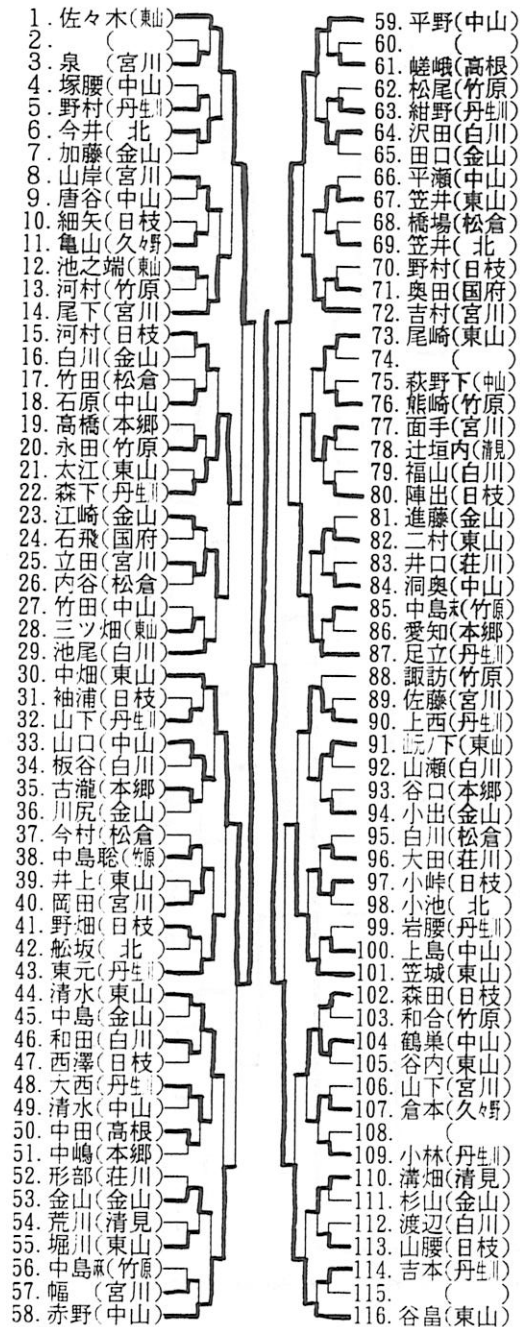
1. 佐々木(鵯)
2. ( )
3. 泉 (宮川)
4. 塚腰(中山)
5. 野村(丹生川)
6. 今井( 北 )
7. 加藤(金山)
8. 山岸(宮川)
9. 唐谷(中山)
10. 細矢(日枝)
11. 亀山(久々野)
12. 池之端(鵯)
13. 河村(竹原)
14. 尾下(宮川)
15. 河村(日枝)
16. 白川(金山)
17. 竹田(松倉)
18. 石原(中山)
19. 高橋(本郷)
20. 永田(竹原)
21. 太江(東山)
22. 森下(丹生川)
23. 江崎(金山)
24. 石飛(国府)
25. 立田(宮川)
26. 内谷(松倉)
27. 竹田(中山)
28. 三ツ畑(鵯)
29. 池尾(白川)
30. 中畑(東山)
31. 袖浦(日枝)
32. 山下(丹生川)
33. 山口(中山)
34. 板谷(白川)
35. 古瀧(本郷)
36. 川尻(金山)
37. 今村(松倉)
38. 中島聡(籏)
39. 井上(東山)
40. 岡田(宮川)
41. 野畑(日枝)
42. 舩坂( 北 )
43. 東元(丹生川)
44. 清水(東山)
45. 中島(金山)
46. 和田(白川)
47. 西澤(日枝)
48. 大西(丹生川)
49. 清水(中山)
50. 中田(高根)
51. 中嶋(本郷)
52. 形部(荘川)
53. 金山(金山)
54. 荒川(清見)
55. 堀川(東山)
56. 中島和(竹原)
57. 幅 (宮川)
58. 赤野(中山)
59. 平野(中山)
60. ( )
61. 嵯峨(高根)
62. 松尾(竹原)
63. 紺野(丹生川)
64. 沢田(白川)
65. 田口(金山)
66. 平瀬(中山)
67. 笠井(東山)
68. 橋場(松倉)
69. 笠井( 北 )
70. 野村(日枝)
71. 奥田(国府)
72. 吉村(宮川)
73. 尾崎(東山)
74. ( )
75. 萩野下(中山)
76. 熊崎(竹原)
77. 面手(宮川)
78. 辻垣内(清見)
79. 福山(白川)
80. 陣出(日枝)
81. 進藤(金山)
82. 二村(東山)
83. 井口(荘川)
84. 洞奥(中山)
85. 中島和(竹原)
86. 愛知(本郷)
87. 足立(丹生川)
88. 諏訪(竹原)
89. 佐藤(宮川)
90. 上西(丹生川)
91. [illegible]下(東山)
92. 山瀬(白川)
93. 谷口(本郷)
94. 小出(金山)
95. 白川(松倉)
96. 大田(荘川)
97. 小峠(日枝)
98. 小池( 北 )
99. 岩腰(丹生川)
100. 上島(中山)
101. 笠城(東山)
102. 森田(日枝)
103. 和合(竹原)
104 鶴巣(中山)
105. 谷内(東山)
106. 山下(宮川)
107. 倉本(久々野)
108. ( )
109. 小林(丹生川)
110. 溝畑(清見)
111. 杉山(金山)
112. 渡辺(白川)
113. 山腰(日枝)
114. 吉本(丹生川)
115. ( )
116. 谷畠(東山)